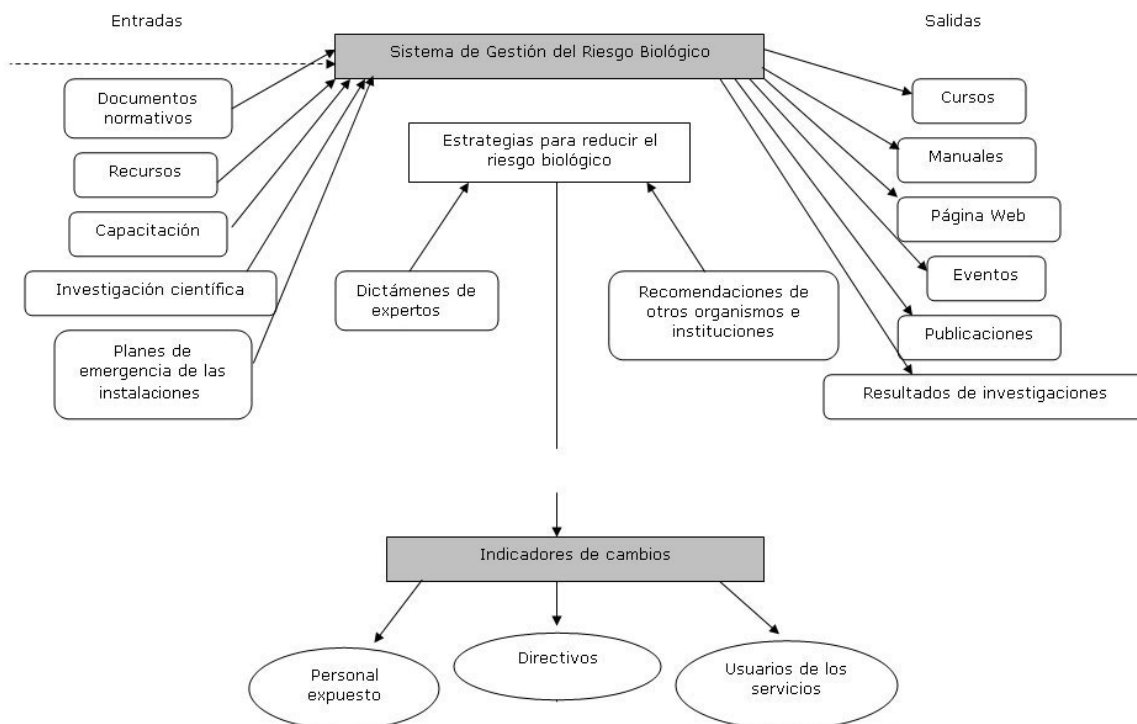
Entradas

Sistema de Gestión del Riesgo Biológico

Salidas

Documentos normativos

Recursos

Capacitación

Investigación científica

Planes de emergencia de las instalaciones

Estrategias para reducir el riesgo biológico

Dictámenes de expertos

Recomendaciones de otros organismos e instituciones

Cursos

Manuales

Página Web

Eventos

Publicaciones

Resultados de investigaciones

Indicadores de cambios

Personal expuesto

Directivos

Usuarios de los servicios